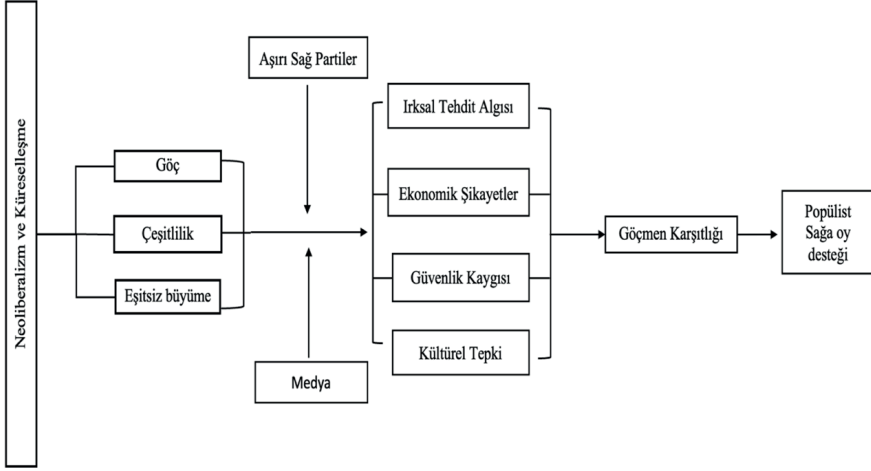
Neoliberalizm ve Küreselleşme

Göç

Çeşitlilik

Eşitsiz büyüme

Aşırı Sağ Partiler

Medya

Irksal Tehdit Algısı

Ekonomik Şikayetler

Güvenlik Kaygısı

Kültürel Tepki

Göçmen Karşıtlığı

Popülist Sağa oy desteği